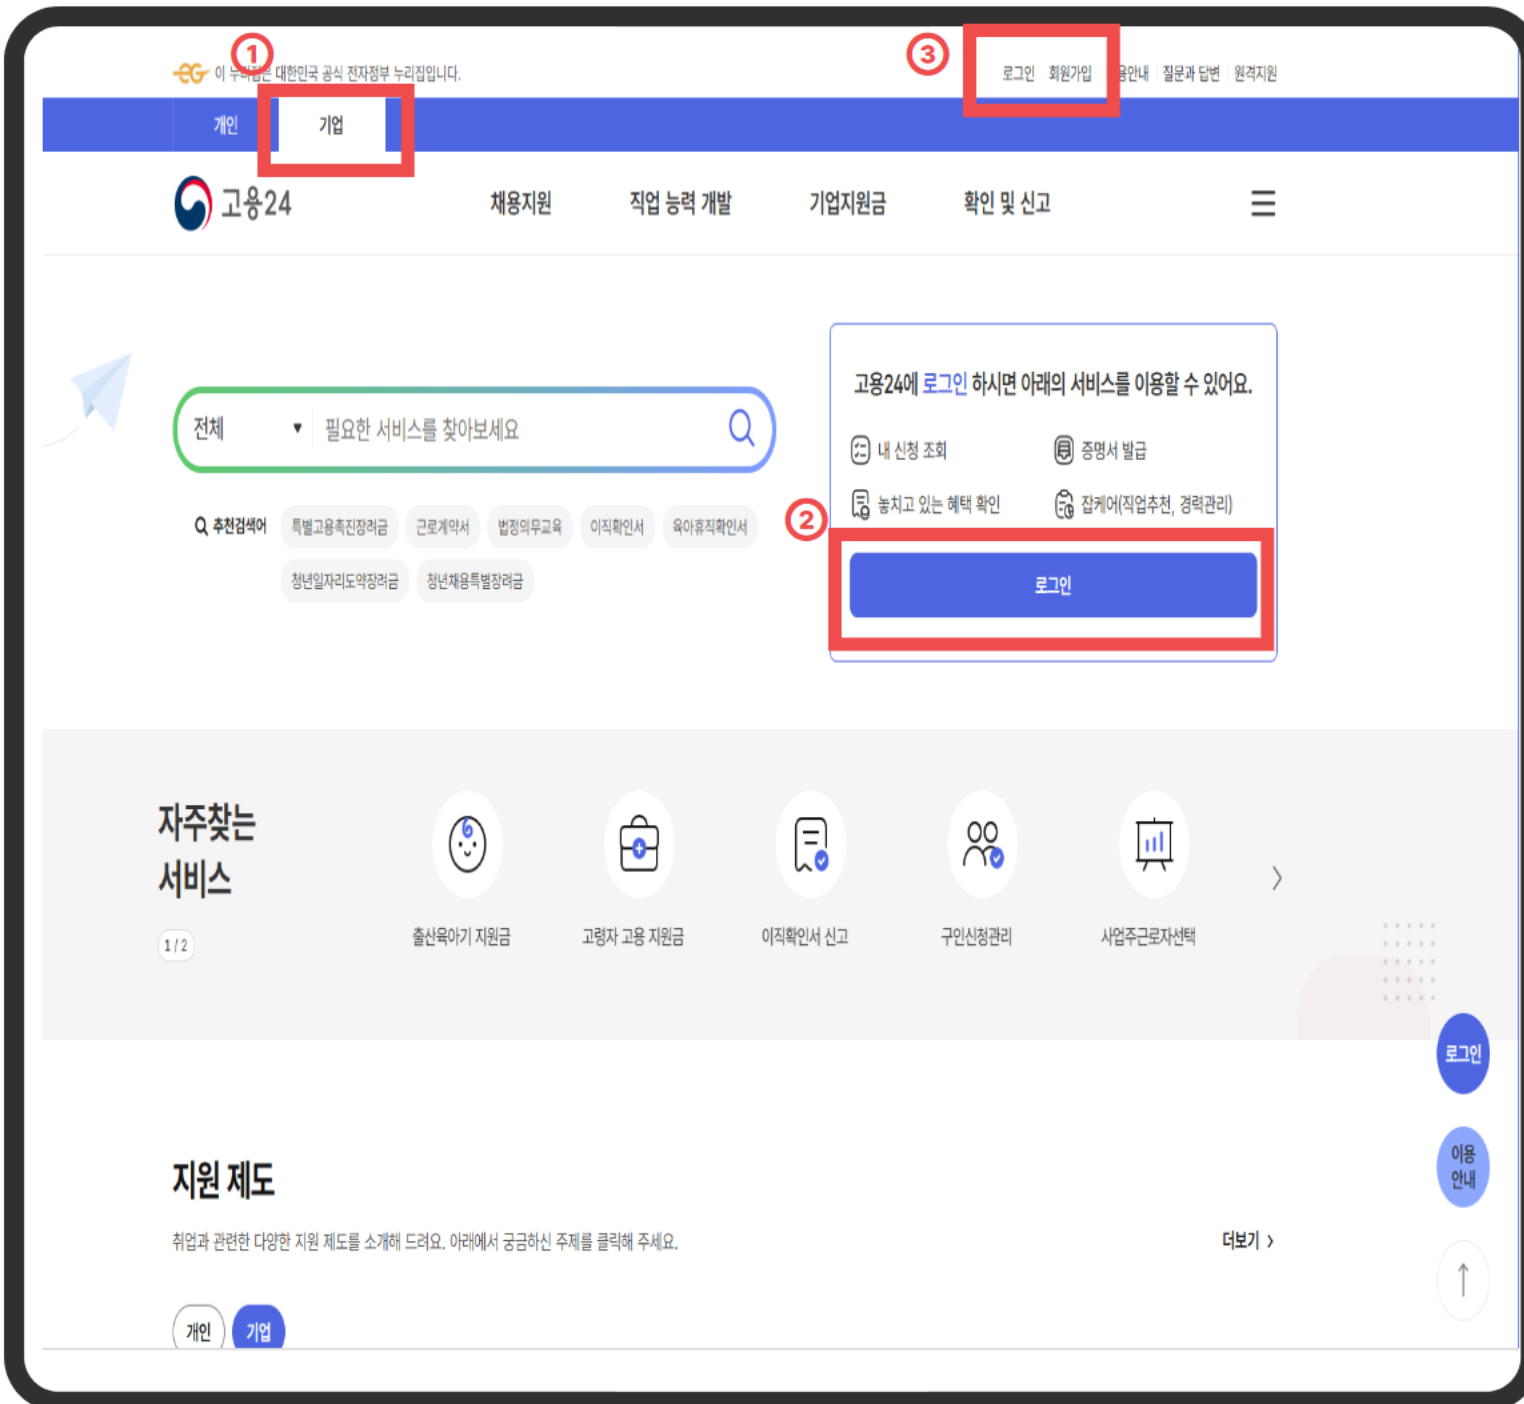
①
이 누리집은 대한민국 공식 전자정부 누리집입니다.

③
로그인 회원가입 용안내 질문과 답변 원격지원

개인 기업

고용24 채용지원 직업 능력 개발 기업지원금 확인 및 신고 ☰

전체 ▾ 필요한 서비스를 찾아보세요

추천검색어 특별고용촉진장려금 근로계약서 법정의무교육 이직확인서 육아휴직확인서 청년일자리도약장려금 청년채용특별장려금

고용24에 로그인 하시면 아래의 서비스를 이용할 수 있어요.

내 신청 조회 증명서 발급
놓치고 있는 혜택 확인 잡케어(직업추천, 경력관리)

②
로그인

자주찾는 서비스

1 / 2

출산육아기 지원금 고령자 고용 지원금 이직확인서 신고 구인신청관리 사업주근로자선택

로그인

이용 안내

지원 제도

취업과 관련한 다양한 지원 제도를 소개해 드려요. 아래에서 궁금하신 주제를 클릭해 주세요.

더보기 ›

개인 기업